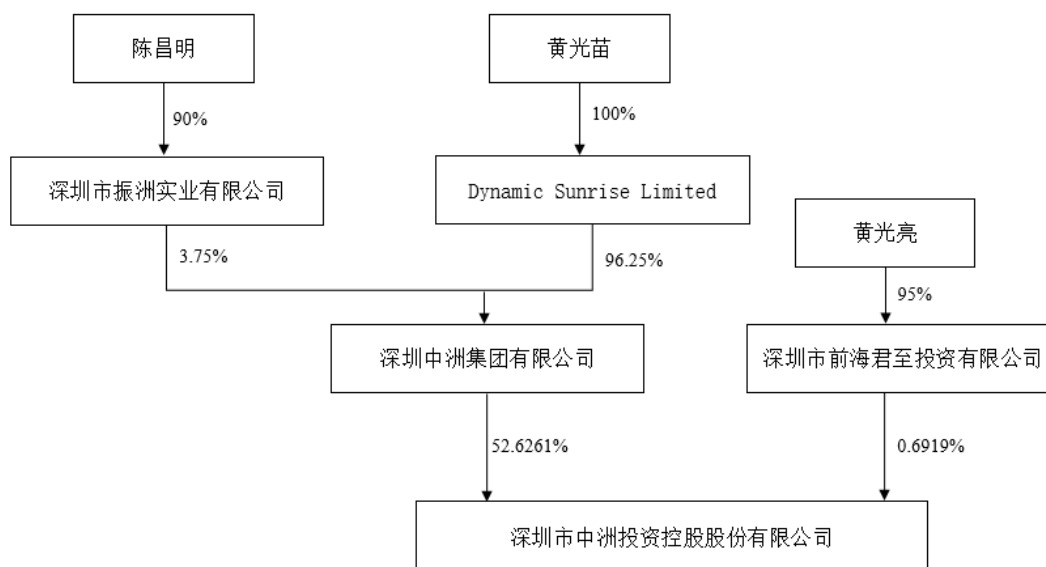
陈昌明

90%

深圳市振洲实业有限公司

3.75%

黄光苗

100%

Dynamic Sunrise Limited

96.25%

深圳中洲集团有限公司

52.6261%

黄光亮

95%

深圳市前海君至投资有限公司

0.6919%

深圳市中洲投资控股股份有限公司